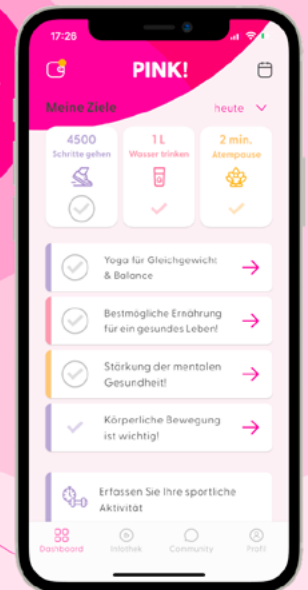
17:26

PINK!

Meine Ziele

heute

4500
Schritte gehen

1 L
Wasser trinken

2 min.
Atempause

Yoga für Gleichgewicht & Balance

Bestmögliche Ernährung für ein gesundes Leben!

Stärkung der mentalen Gesundheit!

Körperliche Bewegung ist wichtig!

Erfassen Sie Ihre sportliche Aktivität

Dashboard
Inhalte
Community
Profil